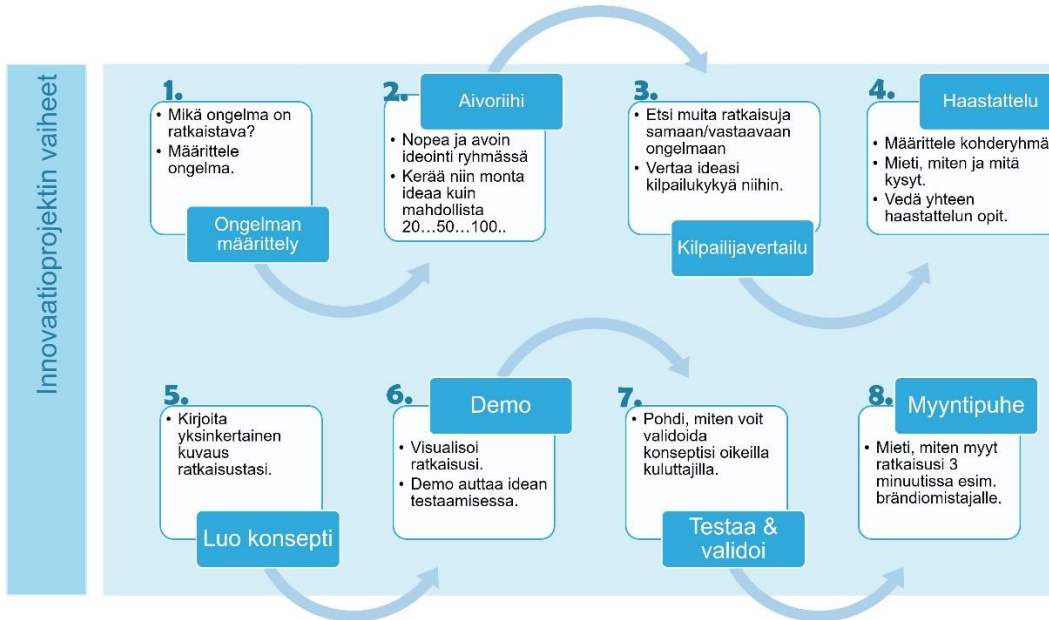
Innovaatioprojektin vaiheet

1.
• Mikä ongelma on ratkaistava?
• Määrittele ongelma.
Ongelman määrittely

2.
Aivoriihi
• Nopea ja avoin ideointi ryhmässä
• Kerää niin monta ideaa kuin mahdollista 20…50…100..

3.
• Etsi muita ratkaisuja samaan/vastaavaan ongelmaan
• Vertaa ideasi kilpailukykyä niihin.
Kilpailijavertailu

4.
Haastattelu
• Määrittele kohderyhmä
• Mieti, miten ja mitä kysyt.
• Vedä yhteen haastattelun opit.

5.
• Kirjoita yksinkertainen kuvaus ratkaisustasi.
Luo konsepti

6.
Demo
• Visualisoi ratkaisusi.
• Demo auttaa idean testaamisessa.

7.
• Pohdi, miten voit validoida konseptisi oikeilla kuluttajilla.
Testaa & validoi

8.
Myyntipuhe
• Mieti, miten myyt ratkaisusi 3 minuutissa esim. brändiomistajalle.